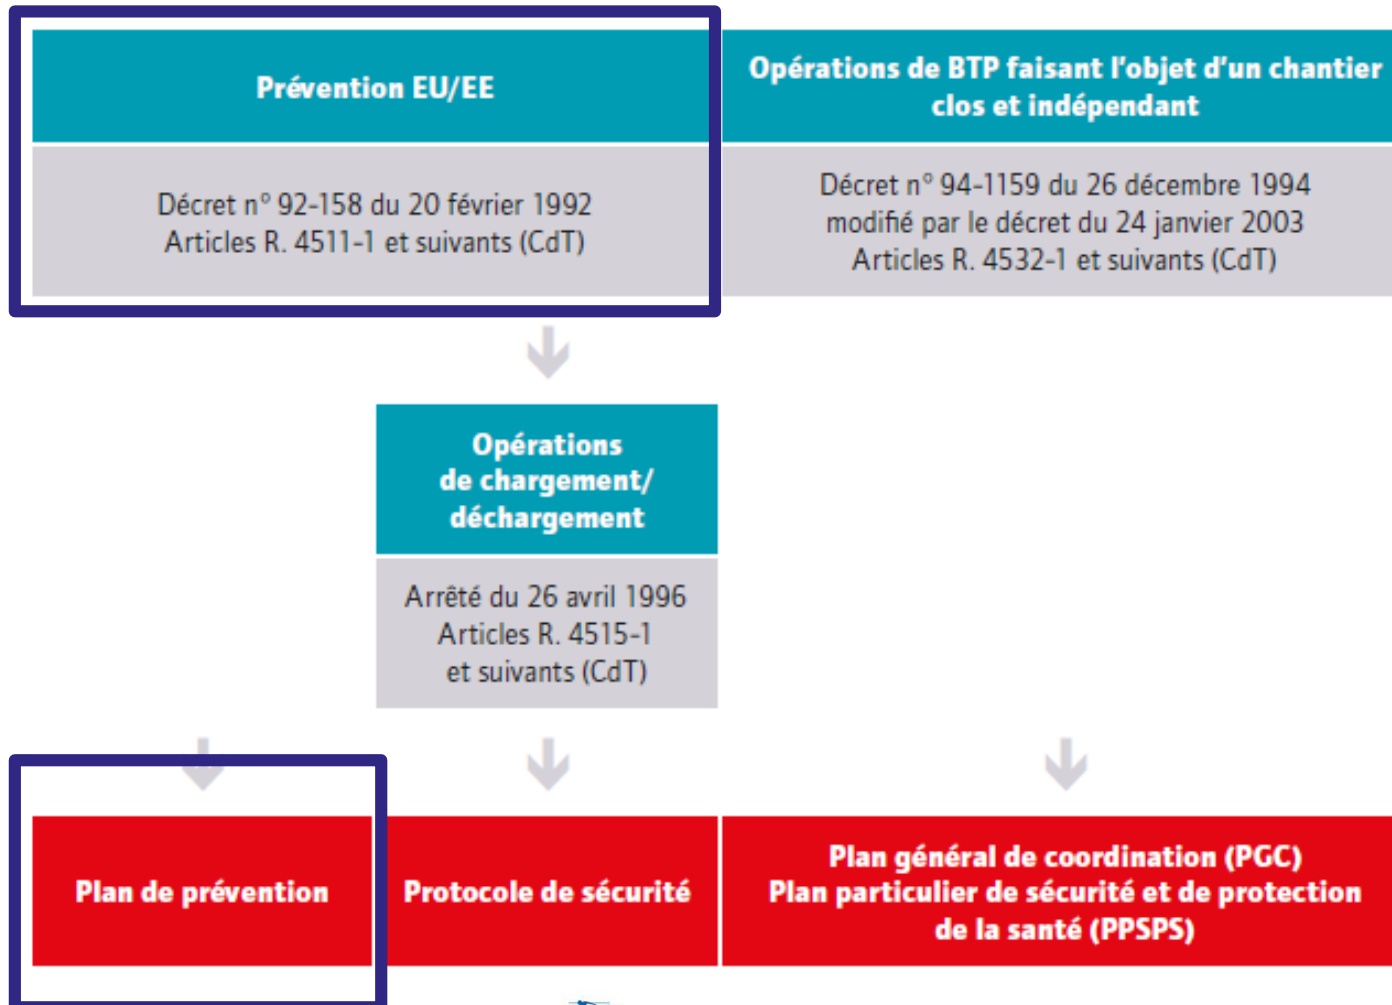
Prévention EU/EE

Décret n° 92-158 du 20 février 1992
Articles R. 4511-1 et suivants (CdT)

Opérations de BTP faisant l'objet d'un chantier clos et indépendant

Décret n° 94-1159 du 26 décembre 1994
modifié par le décret du 24 janvier 2003
Articles R. 4532-1 et suivants (CdT)

Opérations de chargement/ déchargement

Arrêté du 26 avril 1996
Articles R. 4515-1 et suivants (CdT)

Plan de prévention

Protocole de sécurité

Plan général de coordination (PGC)
Plan particulier de sécurité et de protection de la santé (PPSPS)